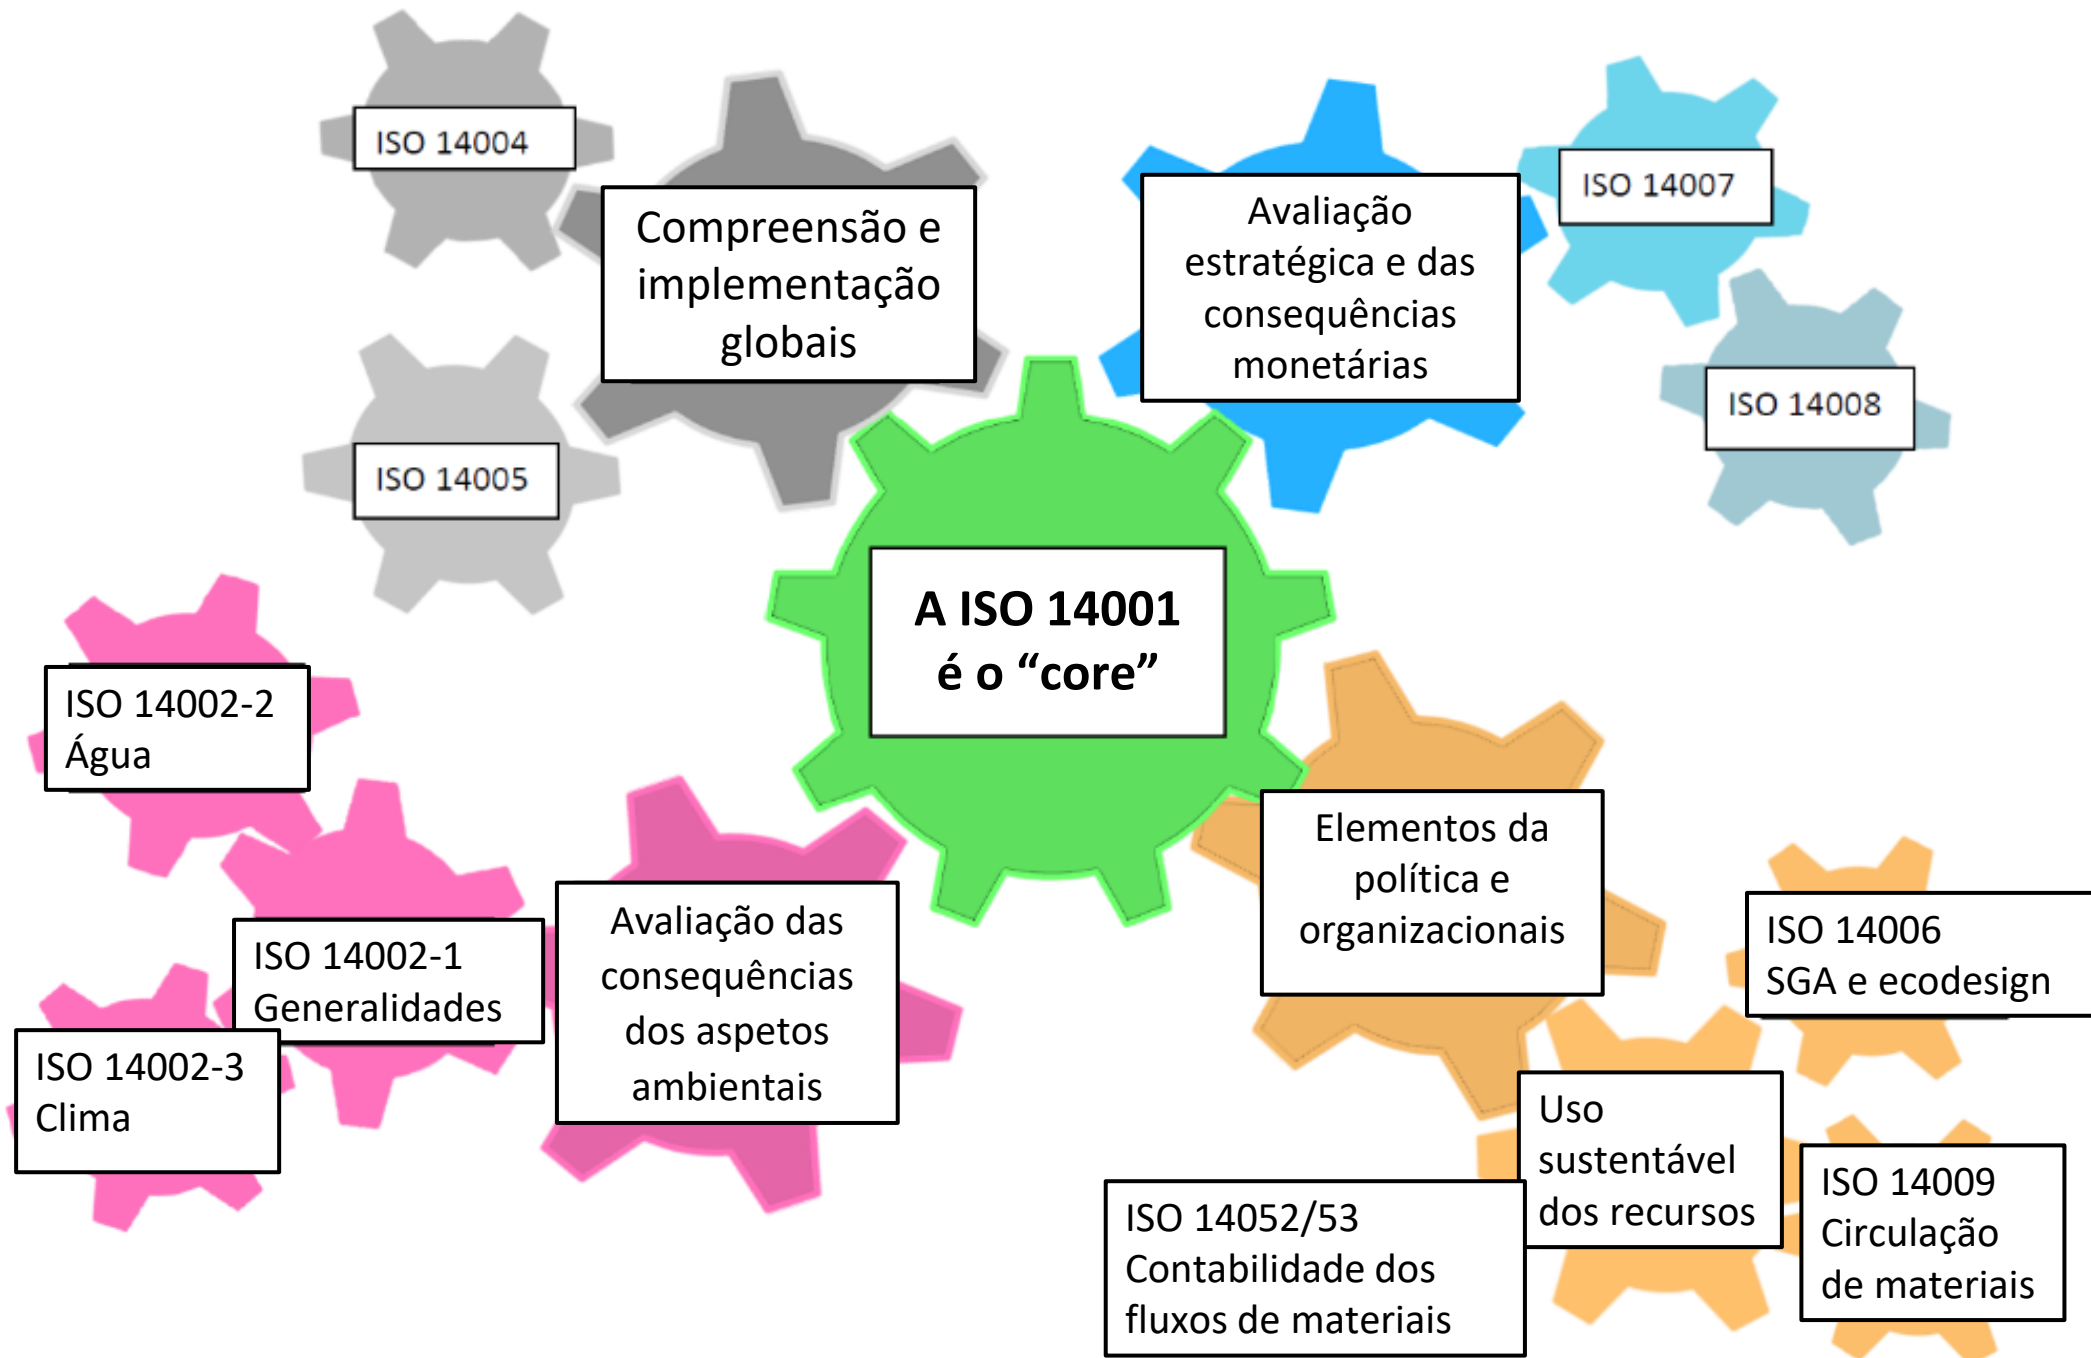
ISO 14004

Compreensão e implementação globais

ISO 14005

Avaliação estratégica e das consequências monetárias

ISO 14007

ISO 14008

A ISO 14001 é o “core”

ISO 14002-2
Água

ISO 14002-1
Generalidades

ISO 14002-3
Clima

Avaliação das consequências dos aspetos ambientais

Elementos da política e organizacionais

ISO 14006
SGA e ecodesign

Uso sustentável dos recursos

ISO 14052/53
Contabilidade dos fluxos de materiais

ISO 14009
Circulação de materiais